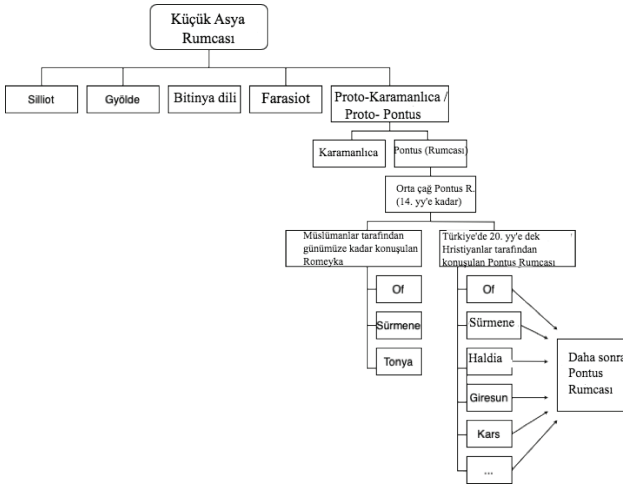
Küçük Asya Rumcası

Silliot

Gyölde

Bitinya dili

Farasiot

Proto-Karamanlıca / Proto- Pontus

Karamanlıca

Pontus (Rumcası)

Orta çağ Pontus R. (14. yy'e kadar)

Müslümanlar tarafından günümüze kadar konuşulan Romeyka

Of

Sürmene

Tonya

Türkiye'de 20. yy'e dek Hristiyanlar tarafından konuşulan Pontus Rumcası

Of

Sürmene

Haldia

Giresun

Kars

...

Daha sonra Pontus Rumcası